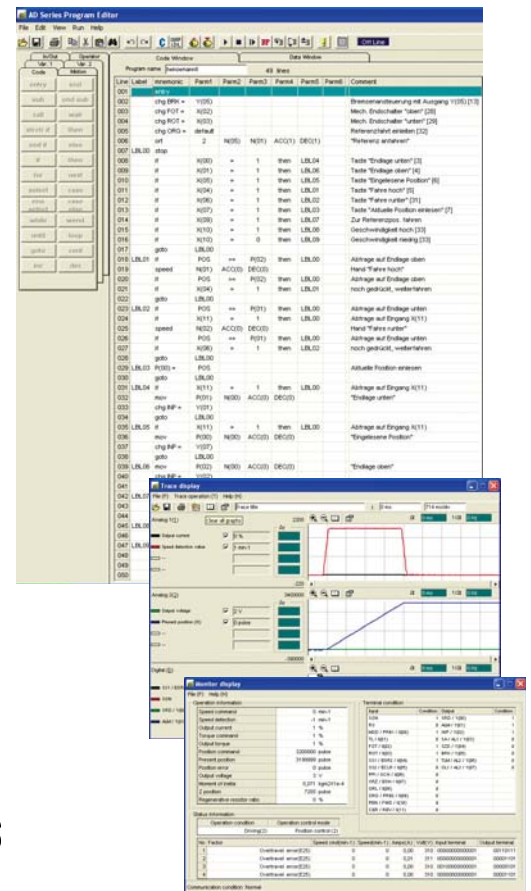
AD Series Program Editor

File Edit View Run Help

Off Line

Code Window | Data Window

Program name | bremsenanst | 49 lines

In/Out | Operator
Var. 1 | Var. 2
Code | Motion

entry | excl
sub | end sub
call | wait
strobe | timer
end | else
if | then
for | next
select | case
| end select
while | loop
send | goto
goto | cont
inc | dec

| Line | Label | mnemonic | Parm1 | Parm2 | Parm3 | Parm4 | Parm5 | Parm6 | Comment |
|---|---|---|---|---|---|---|---|---|---|
| 000 | | entry | | | | | | | |
| 001 | | chg BRK = | Y(05) | | | | | | Bremsenansteuerung mit Ausgang Y(05) [13] |
| 002 | | chg FOT = | X(02) | | | | | | Mech. Endschalter "oben" [28] |
| 003 | | chg ROT = | X(03) | | | | | | Mech. Endschalter "unten" [29] |
| 004 | | chg ORG = | default | | | | | | Referenzfahrt einleiten [32] |
| 005 | | ort | 2 | N(05) | N(01) | ACC(1) | DEC(1) | | "Referenz anfahren" |
| 006 | LBL00 | stop | | | | | | | |
| 007 | | if | X(00) | = | 1 | then | LBL04 | | Taste "Endlage unten" [3] |
| 008 | | if | X(01) | = | 1 | then | LBL06 | | Taste "Endlage oben" [4] |
| 009 | | if | X(02) | = | 1 | then | LBL05 | | Taste "Eingelesene Position" [6] |
| 010 | | if | X(04) | = | 1 | then | LBL01 | | Taste "Fahre hoch" [5] |
| 011 | | if | X(06) | = | 1 | then | LBL02 | | Taste "Fahre runter" [31] |
| 012 | | if | X(07) | = | 1 | then | LBL03 | | Taste "Aktuelle Position einlesen" [7] |
| 013 | | if | X(09) | = | 1 | then | LBL07 | | Zur Referenzpos. fahren |
| 014 | | if | X(10) | = | 1 | then | LBL08 | | Geschwindigkeit hoch [33] |
| 015 | | if | X(10) | = | 0 | then | LBL09 | | Geschwindigkeit niedrig [33] |
| 016 | | goto | LBL00 | | | | | | |
| 017 | LBL01 | if | POS | == | P(02) | then | LBL00 | | Abfrage auf Endlage oben |
| 018 | | speed | N(01) | ACC(0) | DEC(0) | | | | Hand "Fahre hoch" |
| 019 | | if | POS | == | P(02) | then | LBL00 | | Abfrage auf Endlage oben |
| 020 | | if | X(04) | = | 1 | then | LBL01 | | noch gedrückt, weiterfahren |
| 021 | | goto | LBL00 | | | | | | |
| 022 | LBL02 | if | POS | == | P(01) | then | LBL00 | | Abfrage auf Endlage unten |
| 023 | | if | X(11) | = | 1 | then | LBL00 | | Abfrage auf Eingang X(11) |
| 024 | | speed | N(02) | ACC(0) | DEC(0) | | | | Hand "Fahre runter" |
| 025 | | if | POS | == | P(01) | then | LBL00 | | Abfrage auf Endlage unten |
| 026 | | if | X(06) | = | 1 | then | LBL02 | | noch gedrückt, weiterfahren |
| 027 | | goto | LBL00 | | | | | | |
| 028 | LBL03 | P(00) = | POS | | | | | | Aktuelle Position einlesen |
| 029 | | goto | LBL00 | | | | | | |
| 030 | LBL04 | if | X(11) | = | 1 | then | LBL00 | | Abfrage auf Eingang X(11) |
| 031 | | mov | P(01) | N(00) | ACC(0) | DEC(0) | | | "Endlage unten" |
| 032 | | chg INP = | Y(01) | | | | | | |
| 033 | | goto | LBL00 | | | | | | |
| 034 | LBL05 | if | X(11) | = | 1 | then | LBL00 | | Abfrage auf Eingang X(11) |
| 035 | | mov | P(00) | N(00) | ACC(0) | DEC(0) | | | "Eingelesene Position" |
| 036 | | chg INP = | Y(07) | | | | | | |
| 037 | | goto | LBL00 | | | | | | |
| 038 | LBL06 | mov | P(02) | N(00) | ACC(0) | DEC(0) | | | "Endlage oben" |

Trace display
File (F) Trace operation (T) Help (H)
Trace title
Analog 1(1)
Clear all graphs
Output current
Speed detection value
0 %
1 min-1
Analog 2(2)
Output voltage
Present position (R)
0 V
0 pulse
Digital (E)
SX1 / SS/4 / INPUT
RDW
XRD / Y(08)
RAH / Y(01)

Monitor display
File (F) Help (H)
Operation information

| | | |
|---|---|---|
| Speed command | 0 | min-1 |
| Speed detection | -1 | min-1 |
| Output current | 1 | % |
| Torque command | 1 | % |
| Output torque | 1 | % |
| Position command | 3200000 | pulse |
| Present position | 3199999 | pulse |
| Position error | 0 | pulse |
| Output voltage | 0 | V |
| Moment of inertia | 0.201 | kgm2/1e-4 |
| Z position | 7200 | pulse |
| Regenerative resistor ratio | 0 | % |

Terminal condition

Status information
Operation condition | Operation control mode
Driving(2) | Position control (2)

| No. | Factor |
|---|---|
| 1 | Overtravel error(E25) |
| 2 | Overtravel error(E25) |
| 3 | Overtravel error(E25) |
| 4 | Overtravel error(E25) |

Communication condition: Normal